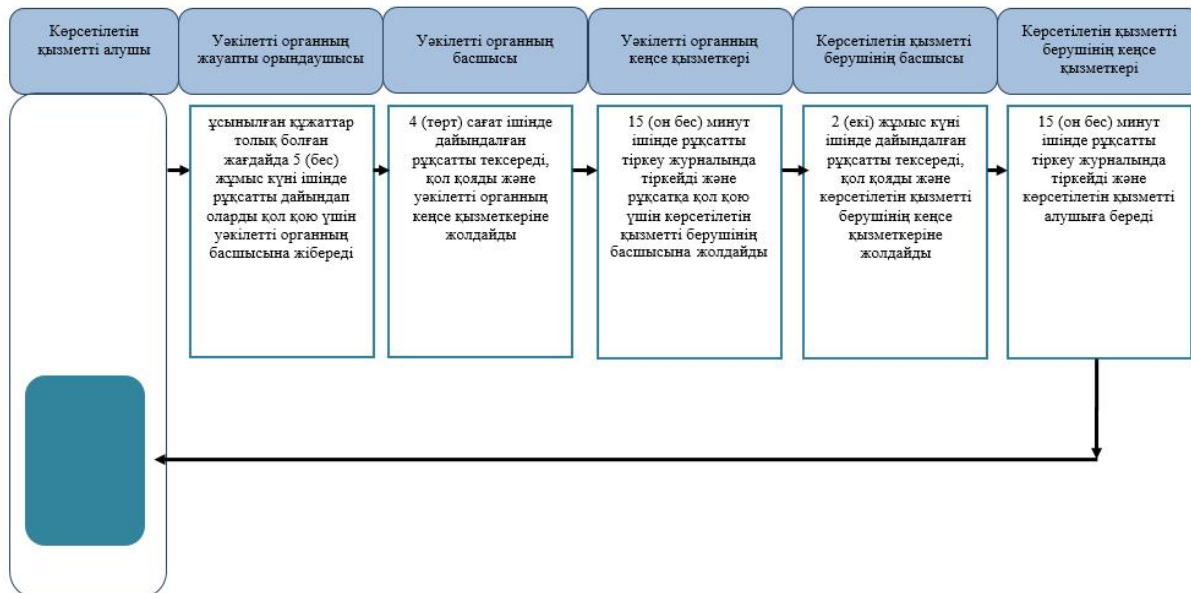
Көрсетілетін қызметті алушы

Уәкілетті органның жауапты орындаушысы

Уәкілетті органның басшысы

Уәкілетті органның кеңсе қызметкері

Көрсетілетін қызметті берушінің басшысы

Көрсетілетін қызметті берушінің кеңсе қызметкері

ұсынылған құжаттар толық болған жағдайда 5 (бес) жұмыс күні ішінде рұқсатты дайындап оларды қол қою үшін уәкілетті органның басшысына жібереді

4 (төрт) сағат ішінде дайындалған рұқсатты тексереді, қол қояды және уәкілетті органның кеңсе қызметкеріне жолдайды

15 (он бес) минут ішінде рұқсатты тіркеу журналында тіркейді және рұқсатқа қол қою үшін көрсетілетін қызметті берушінің басшысына жолдайды

2 (екі) жұмыс күні ішінде дайындалған рұқсатты тексереді, қол қояды және көрсетілетін қызметті берушінің кеңсе қызметкеріне жолдайды

15 (он бес) минут ішінде рұқсатты тіркеу журналында тіркейді және көрсетілетін қызметті алушыға береді